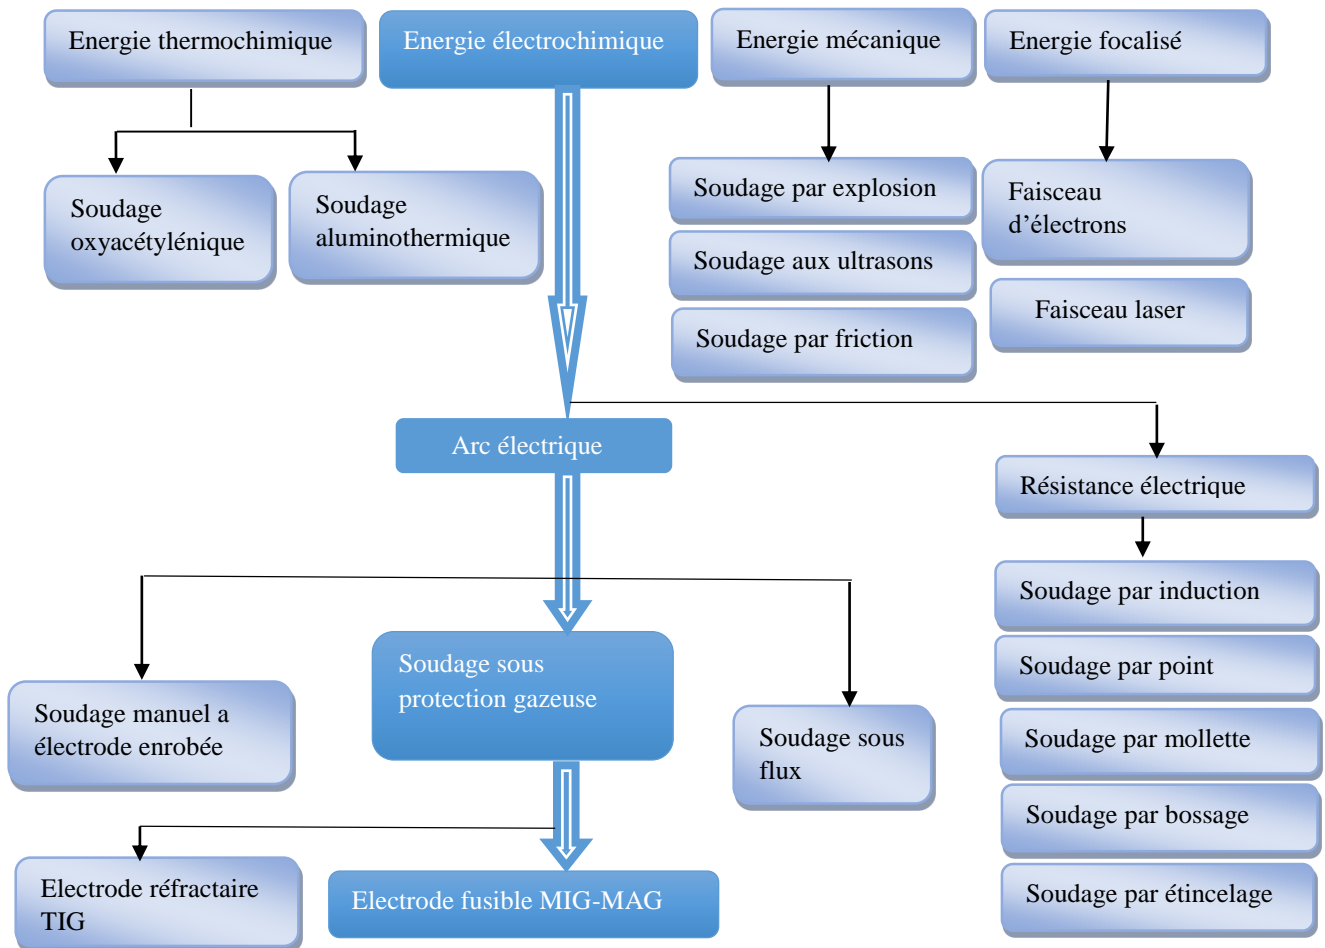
Energie thermochimique

Energie électrochimique

Energie mécanique

Energie focalisé

Soudage oxyacétylénique

Soudage aluminothermique

Soudage par explosion

Soudage aux ultrasons

Soudage par friction

Faisceau d'électrons

Faisceau laser

Arc électrique

Résistance électrique

Soudage par induction

Soudage par point

Soudage par mollette

Soudage par bossage

Soudage par étincelage

Soudage manuel a électrode enrobée

Soudage sous protection gazeuze

Soudage sous flux

Electrode réfractaire TIG

Electrode fusible MIG-MAG